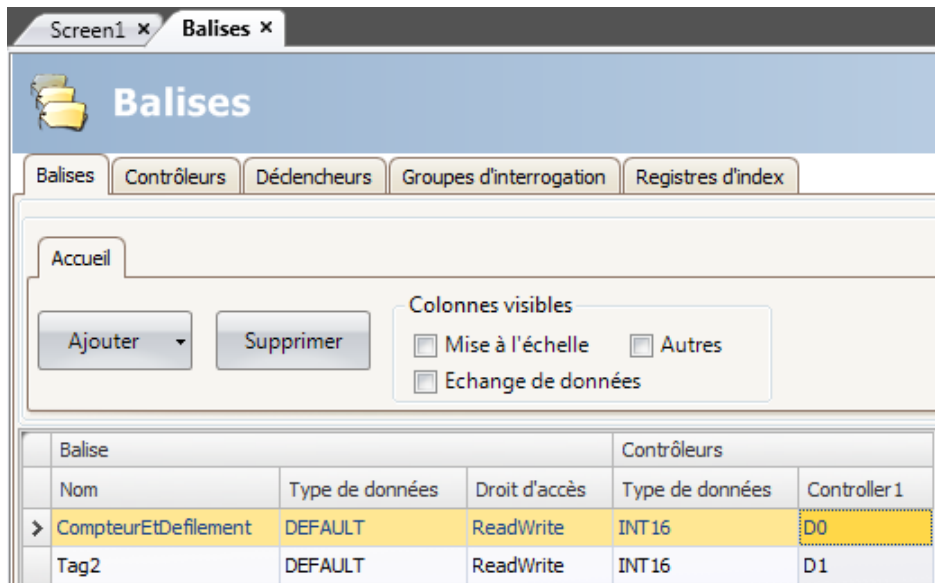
Screen1 × Balises ×

Balises

Balises | Contrôleurs | Déclencheurs | Groupes d'interrogation | Registres d'index

Accueil

Ajouter | Supprimer

Colonnes visibles
Mise à l'échelle
Autres
Echange de données

| | Balise | | | Contrôleurs | |
|---|---|---|---|---|---|
| | Nom | Type de données | Droit d'accès | Type de données | Controller1 |
| > | CompteurEtDefilement | DEFAULT | ReadWrite | INT16 | D0 |
| | Tag2 | DEFAULT | ReadWrite | INT16 | D1 |